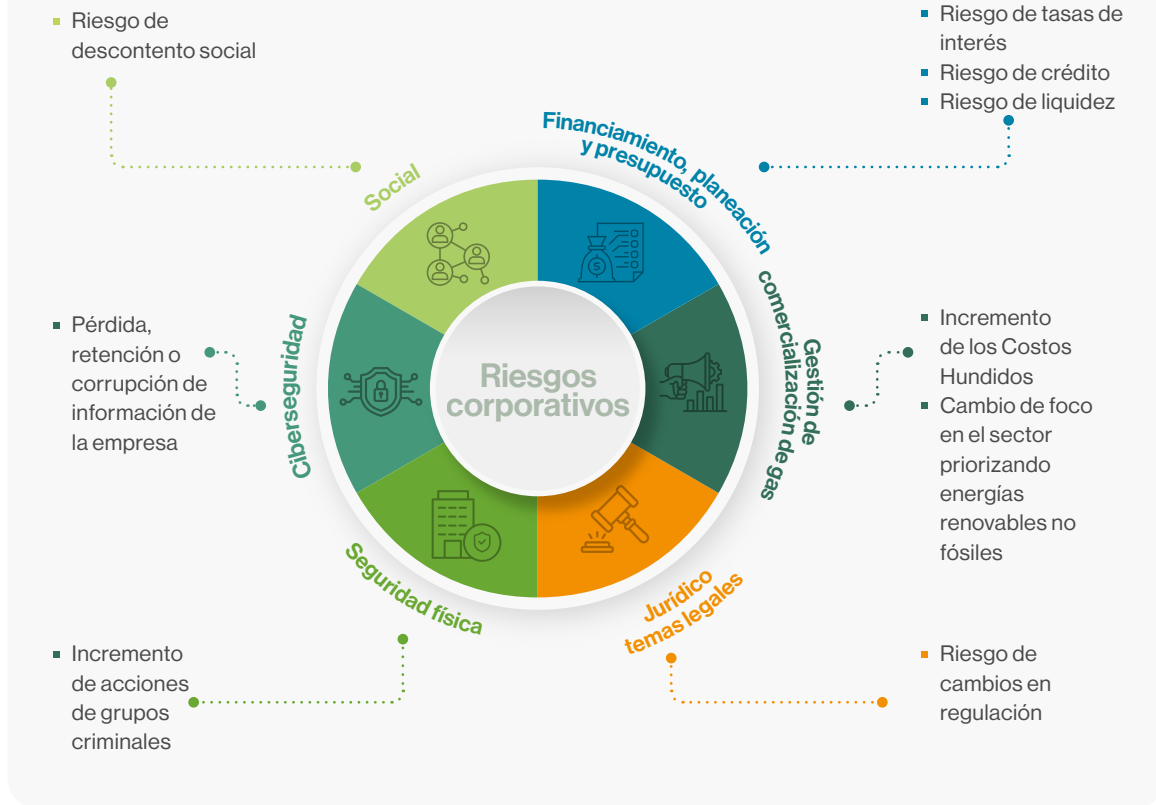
- Riesgo de descontento social

- Riesgo de tasas de interés
- Riesgo de crédito
- Riesgo de liquidez

Social

Financiamiento, planeación y presupuesto

Gestión de comercialización de gas

Jurídico temas legales

Seguridad física

Ciberseguridad

Riesgos corporativos

- Pérdida, retención o corrupción de información de la empresa

- Incremento de los Costos Hundidos
- Cambio de foco en el sector priorizando energías renovables no fósiles

- Incremento de acciones de grupos criminales

- Riesgo de cambios en regulación